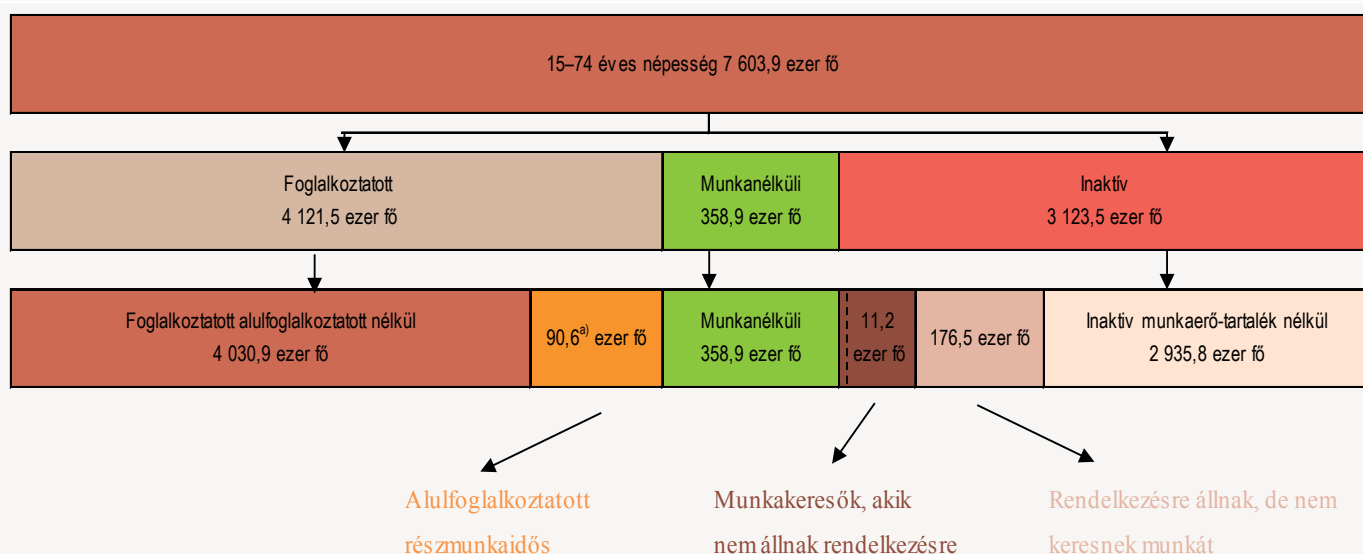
15–74 éves népesség 7 603,9 ezer fő

Foglalkoztatott
4 121,5 ezer fő

Munkanélküli
358,9 ezer fő

Inaktív
3 123,5 ezer fő

Foglalkoztatott alulfoglalkoztatott nélkül
4 030,9 ezer fő

90,6$^{a)}$ ezer fő

Munkanélküli
358,9 ezer fő

11,2
ezer fő

176,5 ezer fő

Inaktív munkaerő-tartalék nélkül
2 935,8 ezer fő

Alulfoglalkoztatott részmunkaidős

Munkakeresők, akik nem állnak rendelkezésre

Rendelkezésre állnak, de nem keresnek munkát